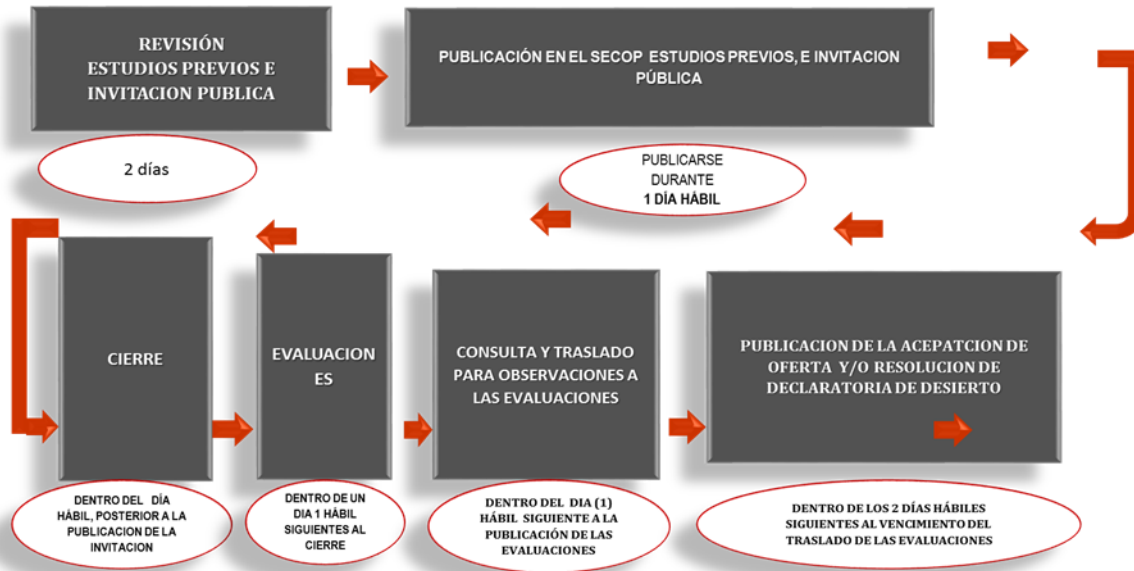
REVISIÓN ESTUDIOS PREVIOS E INVITACION PUBLICA

2 días

PUBLICACIÓN EN EL SECOP ESTUDIOS PREVIOS, E INVITACION PÚBLICA

PUBLICARSE DURANTE 1 DÍA HÁBIL

CIERRE

DENTRO DEL DÍA HÁBIL, POSTERIOR A LA PUBLICACION DE LA INVITACION

EVALUACIONES

DENTRO DE UN DIA 1 HÁBIL SIGUIENTES AL CIERRE

CONSULTA Y TRASLADO PARA OBSERVACIONES A LAS EVALUACIONES

DENTRO DEL DIA (1) HÁBIL SIGUIENTE A LA PUBLICACIÓN DE LAS EVALUACIONES

PUBLICACION DE LA ACEPATCION DE OFERTA Y/O RESOLUCION DE DECLARATORIA DE DESIERTO

DENTRO DE LOS 2 DÍAS HÁBILES SIGUIENTES AL VENCIMIENTO DEL TRASLADO DE LAS EVALUACIONES